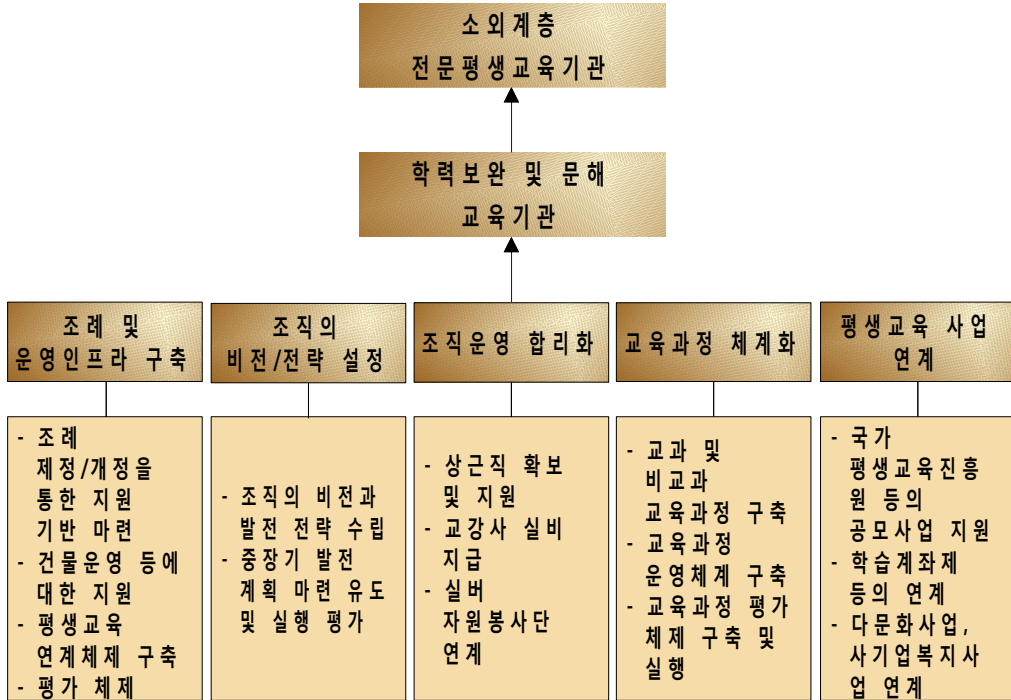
소외계층
전문평생교육기관

학력보완 및 문해
교육기관

조례 및
운영인프라 구축

- 조례 제정/개정을 통한 지원 기반 마련
- 건물운영 등에 대한 지원
- 평생교육 연계체제 구축
- 평가 체제

조직의
비전/전략 설정

- 조직의 비전과 발전 전략 수립
- 중장기 발전 계획 마련 유도 및 실행 평가

조직운영 합리화

- 상근직 확보 및 지원
- 교강사 실비 지급
- 실버 자원봉사단 연계

교육과정 체계화

- 교과 및 비교과 교육과정 구축
- 교육과정 운영체계 구축
- 교육과정 평가 체제 구축 및 실행

평생교육 사업
연계

- 국가 평생교육진흥원 등의 공모사업 지원
- 학습계좌제 등의 연계
- 다문화사업, 사기업복지사업 연계